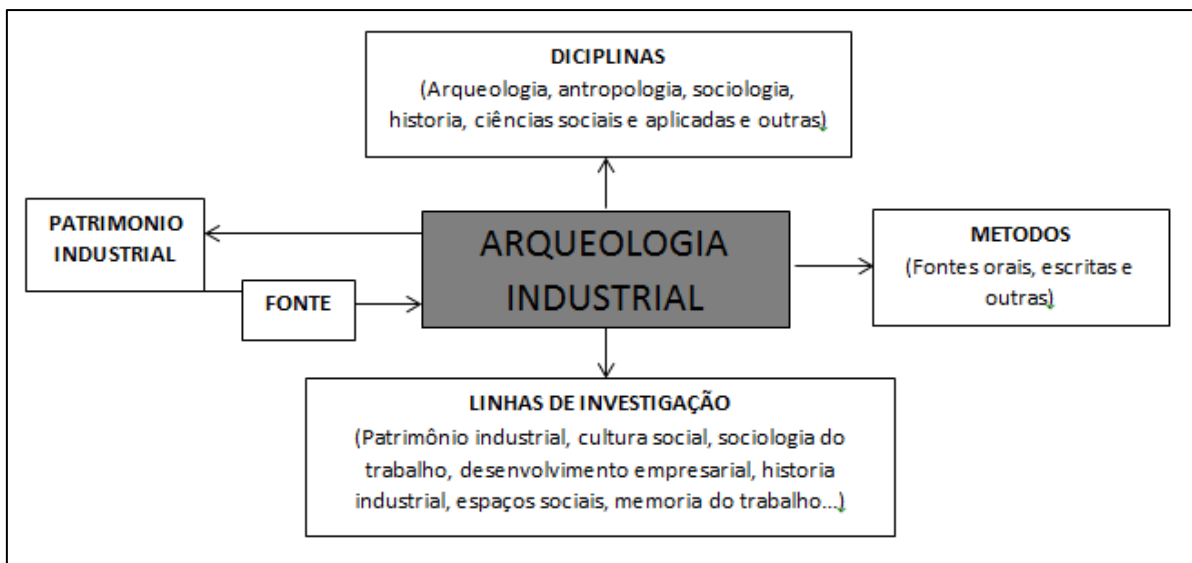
DICIPLINAS
(Arqueologia, antropologia, sociologia, historia, ciências sociais e aplicadas e outras)

PATRIMONIO INDUSTRIAL

FONTE

ARQUEOLOGIA INDUSTRIAL

METODOS
(Fontes orais, escritas e outras)

LINHAS DE INVESTIGAÇÃO
(Patrimônio industrial, cultura social, sociologia do trabalho, desenvolvimento empresarial, historia industrial, espaços sociais, memoria do trabalho...)